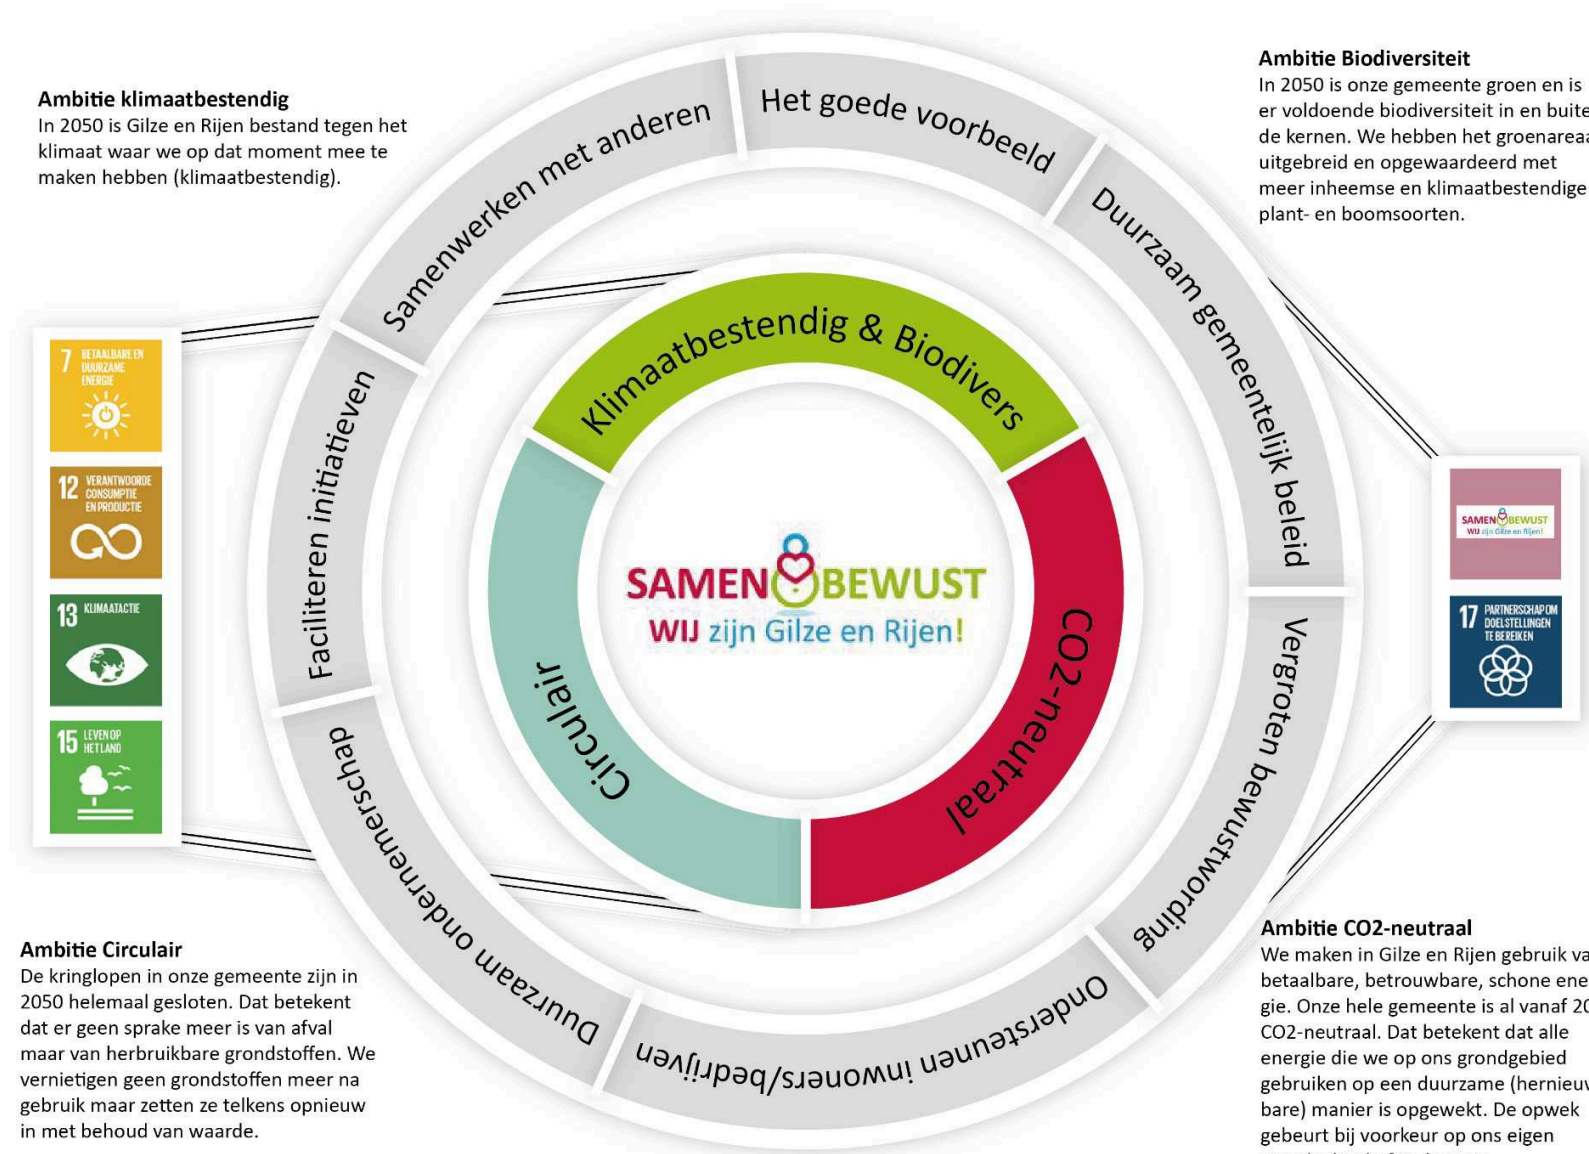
**Ambitie klimaatbestendig**
In 2050 is Gilze en Rijen bestand tegen het klimaat waar we op dat moment mee te maken hebben (klimaatbestendig).

**Ambitie Biodiversiteit**
In 2050 is onze gemeente groen en is er voldoende biodiversiteit in en buite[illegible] de kernen. We hebben het groenarea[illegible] uitgebreid en opgewaardeerd met meer inheemse en klimaatbestendige plant- en boomsoorten.

Samenwerken met anderen
Het goede voorbeeld
Duurzaam gemeentelijk beleid
Vergroten bewustwording
Ondersteunen inwoners/bedrijven
Duurzaam ondernemerschap
Faciliteren initiatieven

Klimaatbestendig & Biodivers
CO2-neutraal
Circulair

SAMEN BEWUST
WIJ zijn Gilze en Rijen!

7 BETAALBARE EN DUURZAME ENERGIE
12 VERANTWOORDE CONSUMPTIE EN PRODUCTIE
13 KLIMAATACTIE
15 LEVEN OP HET LAND

SAMEN BEWUST WIJ zijn Gilze en Rijen!
17 PARTNERSCHAP OM DOELSTELLINGEN TE BEREIKEN

**Ambitie Circulair**
De kringlopen in onze gemeente zijn in 2050 helemaal gesloten. Dat betekent dat er geen sprake meer is van afval maar van herbruikbare grondstoffen. We vernietigen geen grondstoffen meer na gebruik maar zetten ze telkens opnieuw in met behoud van waarde.

**Ambitie CO2-neutraal**
We maken in Gilze en Rijen gebruik va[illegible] betaalbare, betrouwbare, schone ene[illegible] gie. Onze hele gemeente is al vanaf 2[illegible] CO2-neutraal. Dat betekent dat alle energie die we op ons grondgebied gebruiken op een duurzame (hernieu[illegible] bare) manier is opgewekt. De opwek gebeurt bij voorkeur op ons eigen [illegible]